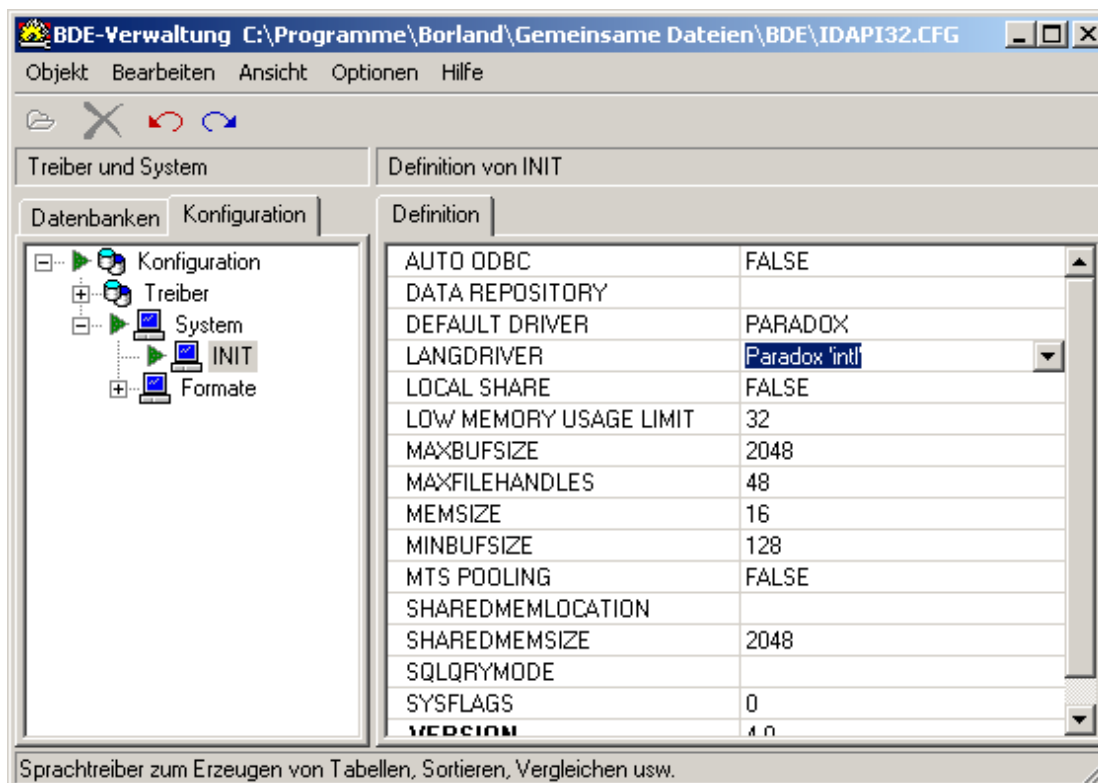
BDE-Verwaltung C:\Programme\Borland\Gemeinsame Dateien\BDE\IDAPI32.CFG

Objekt Bearbeiten Ansicht Optionen Hilfe

Treiber und System

Definition von INIT

Datenbanken Konfiguration

Definition

Konfiguration
Treiber
System
INIT
Formate

| | |
|---|---|
| AUTO ODBC | FALSE |
| DATA REPOSITORY | |
| DEFAULT DRIVER | PARADOX |
| LANGDRIVER | Paradox 'intl' |
| LOCAL SHARE | FALSE |
| LOW MEMORY USAGE LIMIT | 32 |
| MAXBUFSIZE | 2048 |
| MAXFILEHANDLES | 48 |
| MEMSIZE | 16 |
| MINBUFSIZE | 128 |
| MTS POOLING | FALSE |
| SHAREDMEMLOCATION | |
| SHAREDMEMSIZE | 2048 |
| SQLQRYMODE | |
| SYSFLAGS | 0 |
| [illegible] | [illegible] |

Sprachtreiber zum Erzeugen von Tabellen, Sortieren, Vergleichen usw.